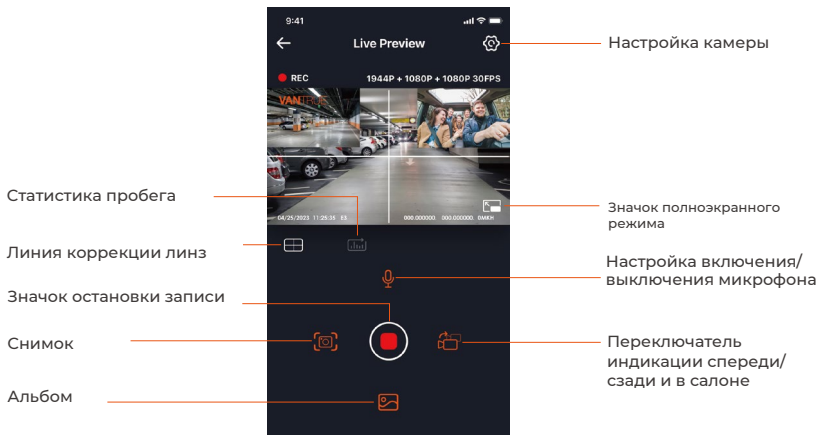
9:41

Live Preview

Настройка камеры

REC

1944P + 1080P + 1080P 30FPS

VANTRUE

Статистика пробега

04/25/2023 11:25:35 ES

000.000000 000.000000 0MKH

Значок полноэкранного режима

Линия коррекции линз

Настройка включения/ выключения микрофона

Значок остановки записи

Снимок

Переключатель индикации спереди/ сзади и в салоне

Альбом